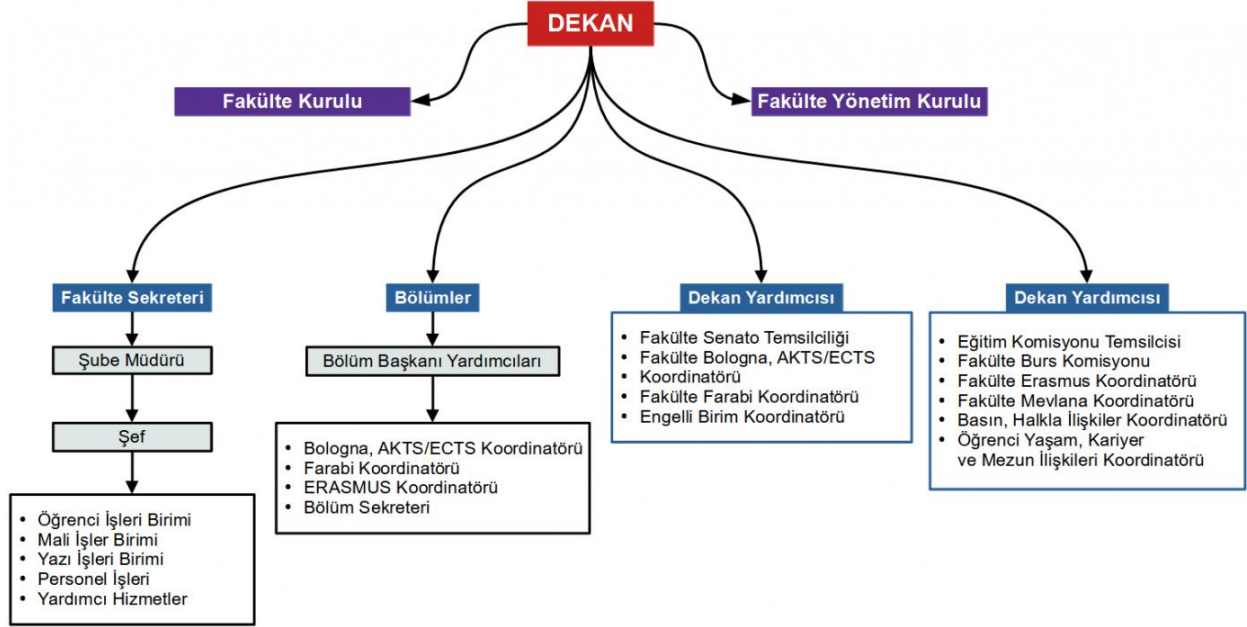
DEKAN

Fakülte Kurulu

Fakülte Yönetim Kurulu

Fakülte Sekreteri

Şube Müdürü

Şef

- Öğrenci İşleri Birimi
- Mali İşler Birimi
- Yazı İşleri Birimi
- Personel İşleri
- Yardımcı Hizmetler

Bölümler

Bölüm Başkanı Yardımcıları

- Bologna, AKTS/ECTS Koordinatörü
- Farabi Koordinatörü
- ERASMUS Koordinatörü
- Bölüm Sekreteri

Dekan Yardımcısı

- Fakülte Senato Temsilciliği
- Fakülte Bologna, AKTS/ECTS Koordinatörü
- Fakülte Farabi Koordinatörü
- Engelli Birim Koordinatörü

Dekan Yardımcısı

- Eğitim Komisyonu Temsilcisi
- Fakülte Burs Komisyonu
- Fakülte Erasmus Koordinatörü
- Fakülte Mevlana Koordinatörü
- Basın, Halkla İlişkiler Koordinatörü
- Öğrenci Yaşam, Kariyer ve Mezun İlişkileri Koordinatörü